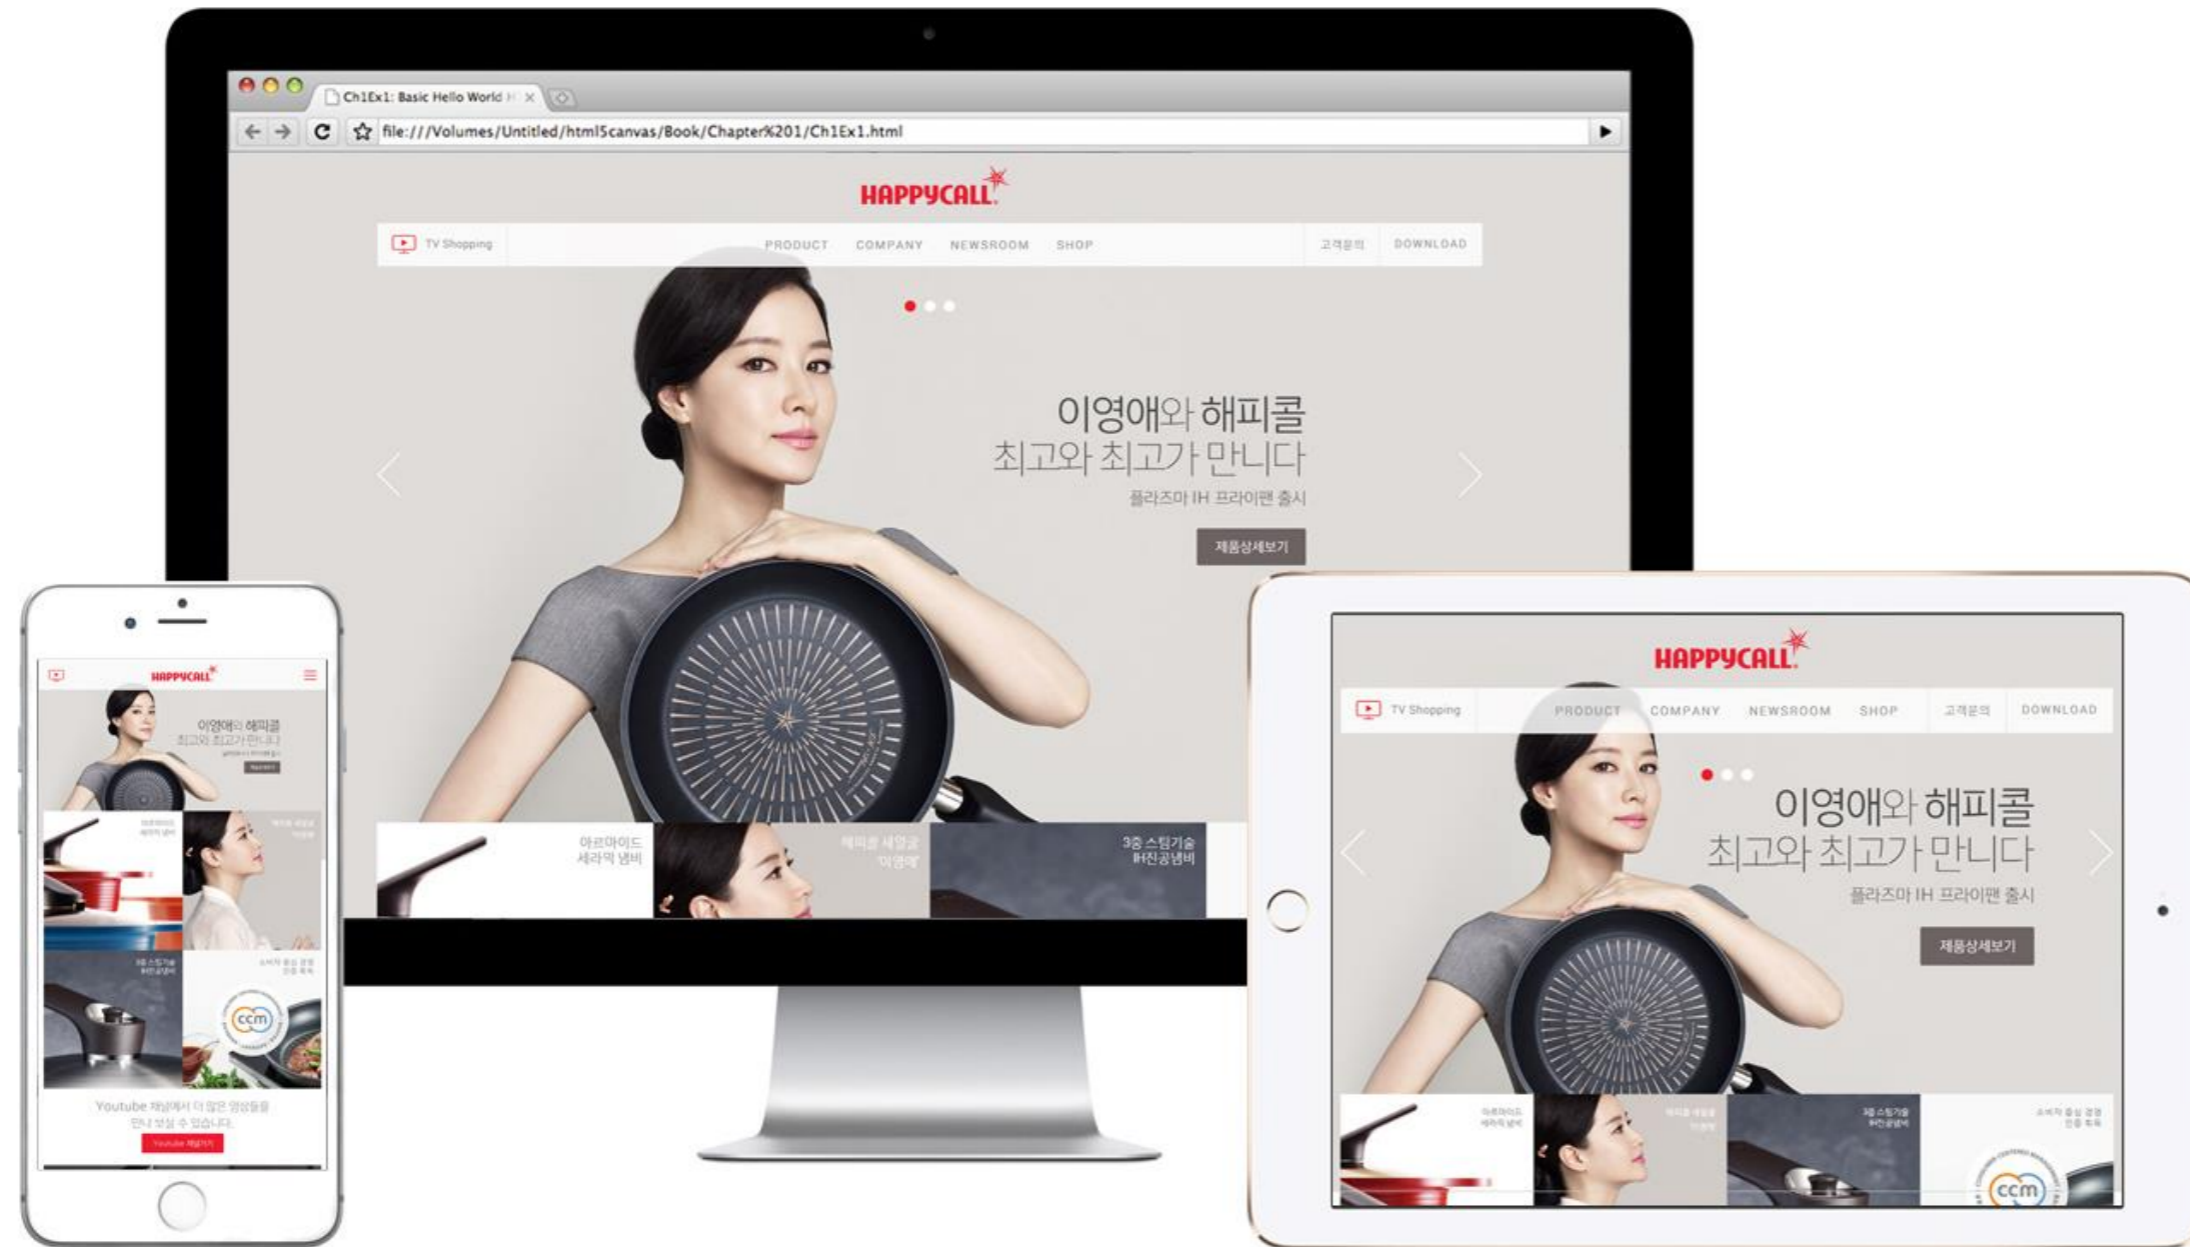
Ch1Ex1: Basic Hello World

file:///Volumes/Untitled/html5canvas/Book/Chapter%201/Ch1Ex1.html

HAPPYCALL

TV Shopping PRODUCT COMPANY NEWSROOM SHOP 고객문의 DOWNLOAD

이영애와 해피콜
최고와 최고가 만나다
플라즈마 IH 프라이팬 출시

제품상세보기

아르마이드 세라믹 냄비

해피콜 새얼굴 '이영애'

3중 스팀기술 IH진공냄비

HAPPYCALL

이영애와 해피콜
최고와 최고가 만나다

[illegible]

ccm

Youtube 채널에서 더 많은 영상들을 만나 보실 수 있습니다.

Youtube 채널가기

HAPPYCALL

TV Shopping PRODUCT COMPANY NEWSROOM SHOP 고객문의 DOWNLOAD

이영애와 해피콜
최고와 최고가 만나다
플라즈마 IH 프라이팬 출시

제품상세보기

아르마이드 세라믹 냄비

해피콜 새얼굴 '이영애'

3중 스팀기술 IH진공냄비

소비자 중심 경영 인증 획득

ccm